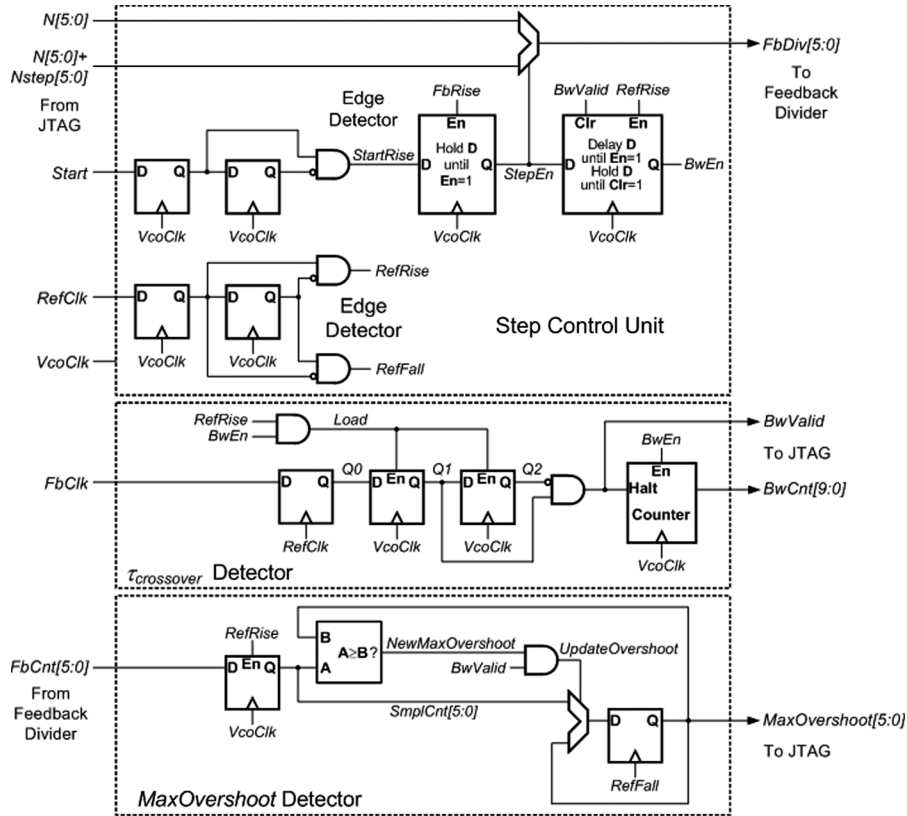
N[5:0]
N[5:0]+
Nstep[5:0]
From
JTAG
FbDiv[5:0]
To
Feedback
Divider
Edge
Detector
FbRise
En
BwValid
Clr
RefRise
En
Start
D Q
D Q
StartRise
D
Hold D
until
En=1
Q
StepEn
D
Delay D
until En=1
Hold D
until Clr=1
Q
BwEn
VcoClk
VcoClk
VcoClk
VcoClk
RefClk
D Q
D Q
RefRise
Edge
Detector
Step Control Unit
VcoClk
VcoClk
VcoClk
RefFall
RefRise
BwEn
Load
BwValid
To JTAG
BwEn
FbClk
D Q
Q0
D En Q
Q1
D En Q
Q2
En
Halt
Counter
BwCnt[9:0]
RefClk
VcoClk
VcoClk
VcoClk
$\tau_{crossover}$ Detector
RefRise
B
A≥B?
A
NewMaxOvershoot
UpdateOvershoot
FbCnt[5:0]
D En Q
BwValid
From
Feedback
Divider
VcoClk
SmplCnt[5:0]
D Q
MaxOvershoot[5:0]
To JTAG
RefFall
MaxOvershoot Detector